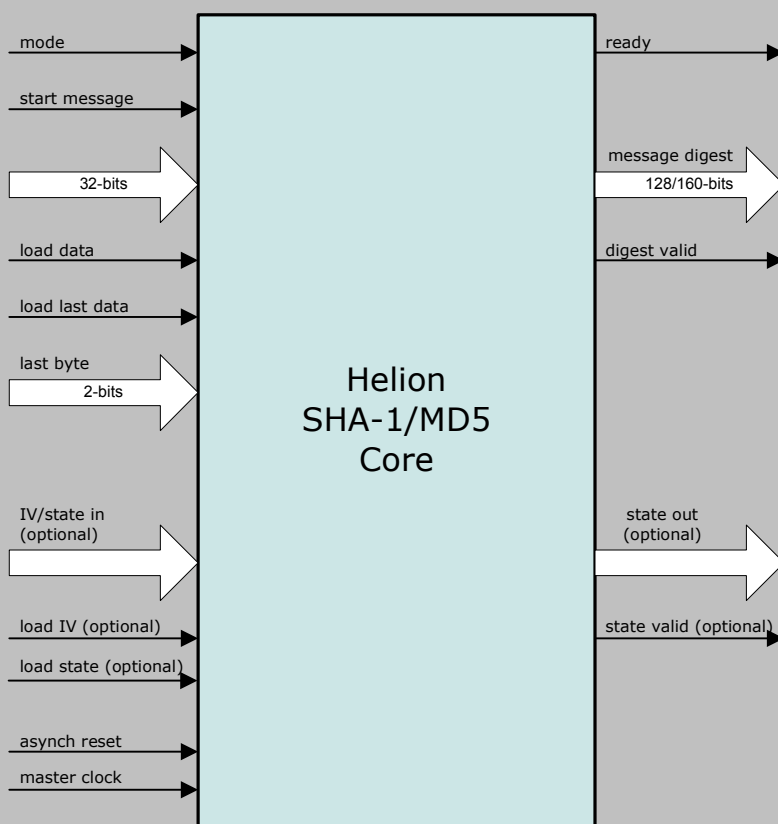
mode
start message
32-bits
load data
load last data
last byte
2-bits
IV/state in (optional)
load IV (optional)
load state (optional)
asynch reset
master clock

Helion
SHA-1/MD5
Core

ready
message digest
128/160-bits
digest valid
state out (optional)
state valid (optional)